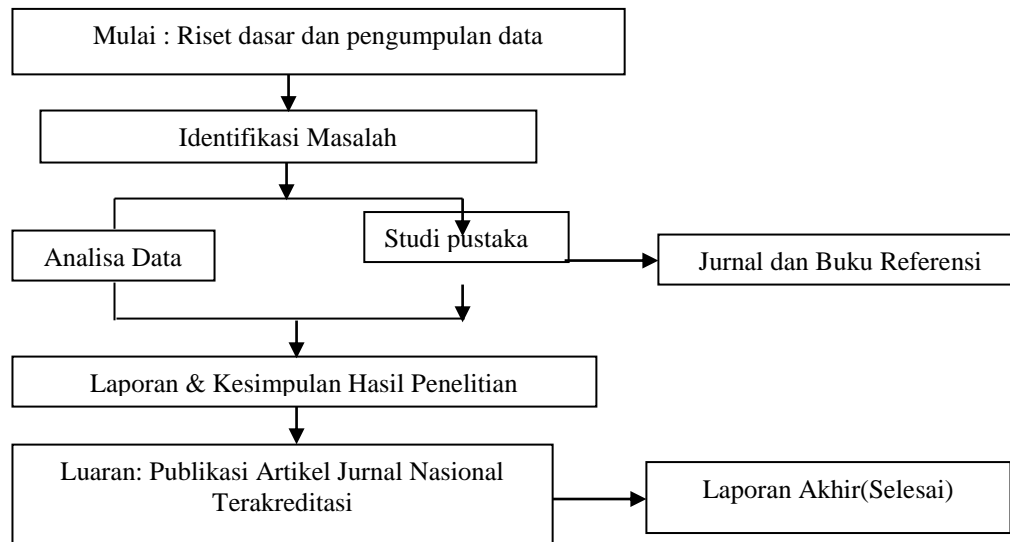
Mulai : Riset dasar dan pengumpulan data

Identifikasi Masalah

Analisa Data

Studi pustaka

Jurnal dan Buku Referensi

Laporan & Kesimpulan Hasil Penelitian

Luaran: Publikasi Artikel Jurnal Nasional Terakreditasi

Laporan Akhir(Selesai)